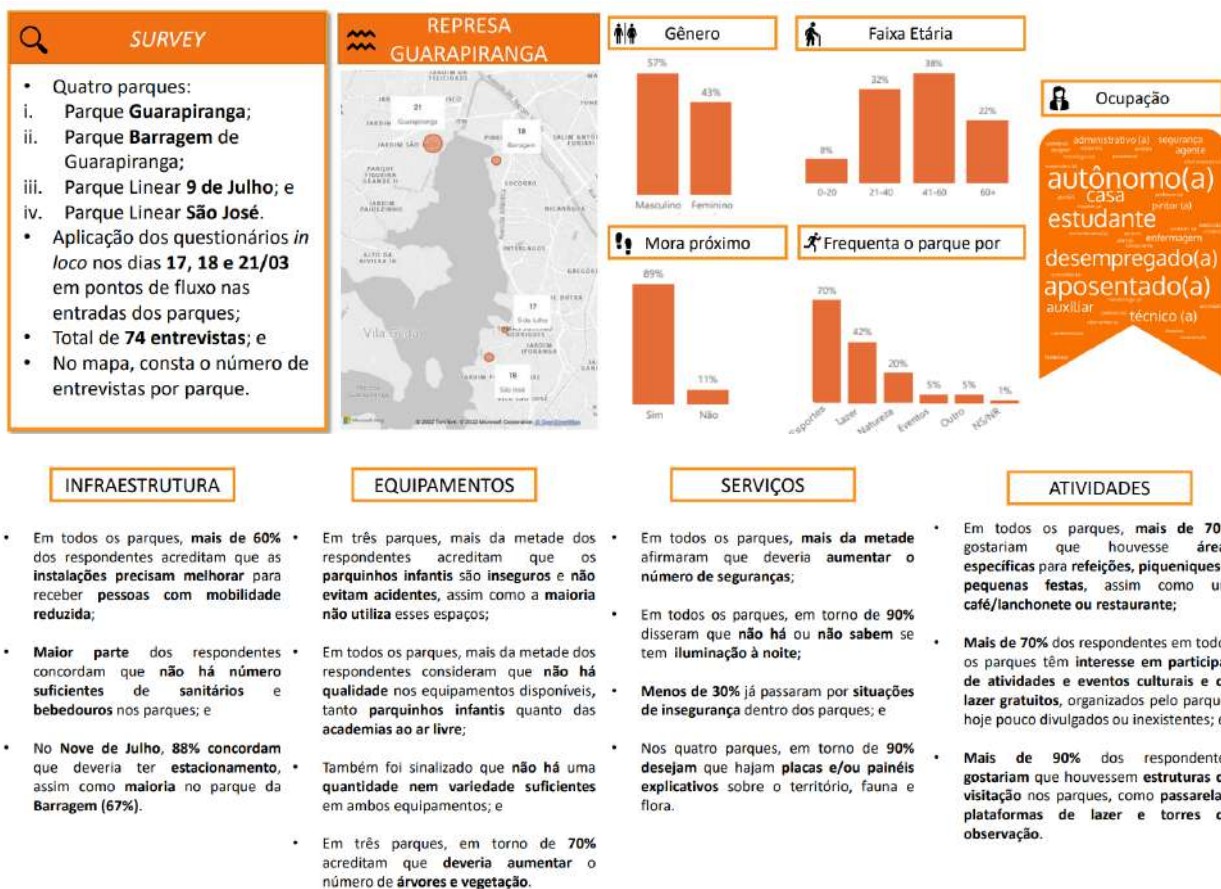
SURVEY

• Quatro parques:
i. Parque **Guarapiranga**;
ii. Parque **Barragem** de Guarapiranga;
iii. Parque Linear **9 de Julho**; e
iv. Parque Linear **São José**.
• Aplicação dos questionários *in loco* nos dias **17, 18 e 21/03** em pontos de fluxo nas entradas dos parques;
• Total de **74 entrevistas**; e
• No mapa, consta o número de entrevistas por parque.

REPRESA GUARAPIRANGA

21 Guarapiranga
18 Barragem
17 9 de Julho
18 São José
Vila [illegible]
© 2022 TomTom, © 2022 Microsoft Corporation

Gênero
57% Masculino
43% Feminino

Faixa Etária
8% 0-20
32% 21-40
38% 41-60
22% 60+

Ocupação
administrativo (a) segurança agente
autônomo(a)
casa
pintor (a)
estudante
enfermagem
desempregado(a)
aposentado(a)
auxiliar
técnico (a)

Mora próximo
89% Sim
11% Não

Frequenta o parque por
70% Esportes
42% Lazer
20% Natureza
5% Eventos
5% Outro
1% NS/NR

INFRAESTRUTURA

• Em todos os parques, **mais de 60%** dos respondentes acreditam que as **instalações precisam melhorar** para receber **pessoas com mobilidade reduzida**;

• **Maior parte** dos respondentes concordam que **não há número suficientes de sanitários e bebedouros** nos parques; e

• No **Nove de Julho, 88% concordam** que deveria ter **estacionamento**, assim como **maioria** no parque da **Barragem (67%)**.

EQUIPAMENTOS

• Em três parques, mais da metade dos respondentes acreditam que os **parquinhos infantis** são **inseguros** e **não evitam acidentes**, assim como a **maioria não utiliza** esses espaços;

• Em todos os parques, mais da metade dos respondentes consideram que **não há qualidade** nos equipamentos disponíveis, tanto **parquinhos infantis** quanto das **academias ao ar livre**;

• Também foi sinalizado que **não há** uma **quantidade nem variedade suficientes** em ambos equipamentos; e

• Em três parques, em torno de **70%** acreditam que **deveria aumentar** o número de **árvores e vegetação**.

SERVIÇOS

• Em todos os parques, **mais da metade** afirmaram que deveria **aumentar o número de seguranças**;

• Em todos os parques, em torno **de 90%** disseram que **não há** ou **não sabem** se tem **iluminação à noite;**

• **Menos de 30%** já passaram por **situações de insegurança** dentro dos parques; e

• Nos quatro parques, em torno de **90% desejam** que hajam **placas e/ou painéis explicativos** sobre o território, fauna e flora.

ATIVIDADES

• Em todos os parques, **mais de 70** gostariam que houvesse **área específicas** para **refeições, piqueniques pequenas festas**, assim como u **café/lanchonete ou restaurante;**

• **Mais de 70%** dos respondentes em todo os parques têm **interesse em participa de atividades e eventos culturais e d lazer gratuitos**, organizados pelo parqu hoje pouco divulgados ou inexistentes;

• **Mais de 90%** dos respondente **gostariam** que houvessem **estruturas d visitação** nos parques, como **passarela plataformas de lazer e torres d observação**.